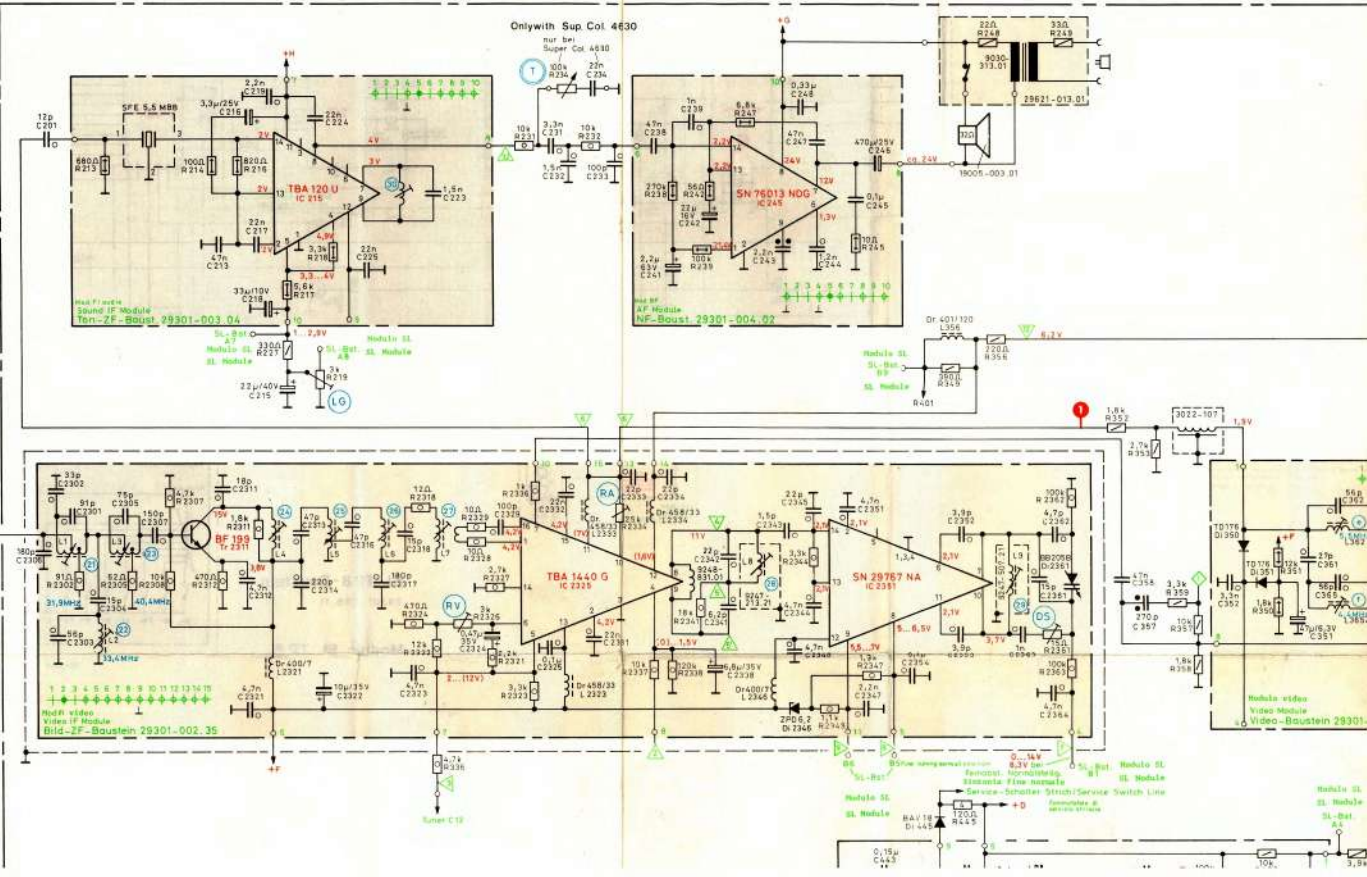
Onlywith Sup. Col. 4630
nur bei
Super Col. 4630

+H
12p
C201
680Ω
R213
SFE 5,5 MB8
3,3μ/25V
C216
2,2n
C219
22n
C224
100Ω
R214
820Ω
R216
TBA 120 U
IC 215
1,5n
C223
22n
C217
47n
C213
3,3k
R218
22n
C225
33μ/10V
C218
5,6k
R217
4,8V
3,3...4V
3V
2V
4V
Mod.Fl.audio
Sound IF Module
Ton-ZF-Baust. 29301-003.04
SL-Bat. A7
Modulo SL
SL Module
330Ω
R227
2,8V
SL-Bat. A8
Modulo SL
SL Module
3k
R219
22μ/40V
C215
LG

T
100k
R234
22n
C234
10k
R231
3,3n
C231
10k
R232
1,5n
C232
100p
C233

+G
10V
0,33μ
C248
47n
C238
1n
C239
6,8k
R247
47n
C247
270k
R238
56Ω
R242
22μ
16V
C242
2,2μ
63V
C241
100k
R239
SN 76013 NDG
IC 245
2,2n
C243
1,2n
C244
470μ/25V
C246
ca. 24V
0,1μ
C245
10Ω
R245
12V
24V
1,3V
Mod.BF
AF Module
NF-Baust. 29301-004.02

22Ω
R248
33Ω
R249
9030-313.01
29621-013.01
32Ω
19005-003.01

Dr. 401/120
L356
220Ω
R356
6,2V
Modulo SL
SL-Bat. B9
SL Module
390Ω
R349
R401
1,8k
R352
3022-107
2,7k
R353
1,9V

33p
C2302
91p
C2301
75p
C2305
150p
C2307
4,7k
R2307
18p
C2311
180p
C2306
L1
L3
91Ω
R2302
82Ω
R2305
10k
R2308
BF 199
Tr 2311
1,8k
R2311
15V
470Ω
R2312
4,7p
C2312
31,9MHz
15p
C2304
40,4MHz
56p
C2303
L2
33,4MHz
47p
C2313
L4
L5
47p
C2316
220p
C2314
L6
15p
C2318
180p
C2317
12Ω
R2318
10Ω
R2329
10Ω
R2328
L7
100p
C2328
1,8k
R2336
22n
C2332
Dr 458/33
L2332
22p
C2333
25k
R2334
22p
C2334
Dr 458/33
L2334
RA
4,2V
(7V)
(1,8V)
TBA 1440 G
IC 2325
2,7k
R2327
470Ω
R2324
3k
R2326
0,47μ
35V
C2324
2,2k
R2321
12k
R2322
3,3k
R2323
0,1μ
C2325
Dr 458/33
L2323
22n
C2331
4,2V
RV
Dr 400/7
L2321
4,7n
C2321
10μ/35V
C2322
4,7n
C2323
2...(12V)
10k
R2337
120k
R2338
6,8μ/35V
C2338
0...1,5V
Modif video
Video IF Module
Bild-ZF-Baustein 29301-002.35
+F
4,7k
R336
Tuner C12
11V
22p
C2342
9248-831.01
18k
R2341
6,2p
C2341
1,5p
C2343
L8
9247-213.21
3,3k
R2344
4,7n
C2344
22p
C2345
4,7n
C2351
2,1V
SN 29767 NA
IC 2351
4,7n
C2348
Dr400/7
L2346
ZPD 6,2
Di 2346
1,1k
R2349
5,5...7V
3,3k
R2347
2,2n
C2347
4,7n
C2354
5...6,5V
3,9p
C2352
2,1V
L9
3,7V
3,9p
C2353
1n
C2363
100k
R2362
4,7p
C2362
BB205B
Di2361
15p
C2361
DS
25Ω
R2361
100k
R2363
4,7n
C2364
B6
SL-Bat.
B5
0...14V
8,3V
Fernabst. Normalstellg.
Sintonia fine normale
Service-Schalter Strich/Service Switch Line
B1
SL-Bat.
Modulo SL
SL Module
Modulo SL
SL Module
BAV 18
Di 445
120Ω
R445
+D
0,15μ
C443
47n
C358
270p
C357
3,3k
R359
10k
R357
1,8k
R358
TD176
Di350
TD176
Di351
+F
12k
R351
3,3n
C352
1,8k
R350
27p
C361
56p
C362
56p
C365
47μ/6,3V
C351
Modulo video
Video Module
Video-Baustein 29301-
Modulo SL
SL Module
SL-Bat. A4
10k
3,9k